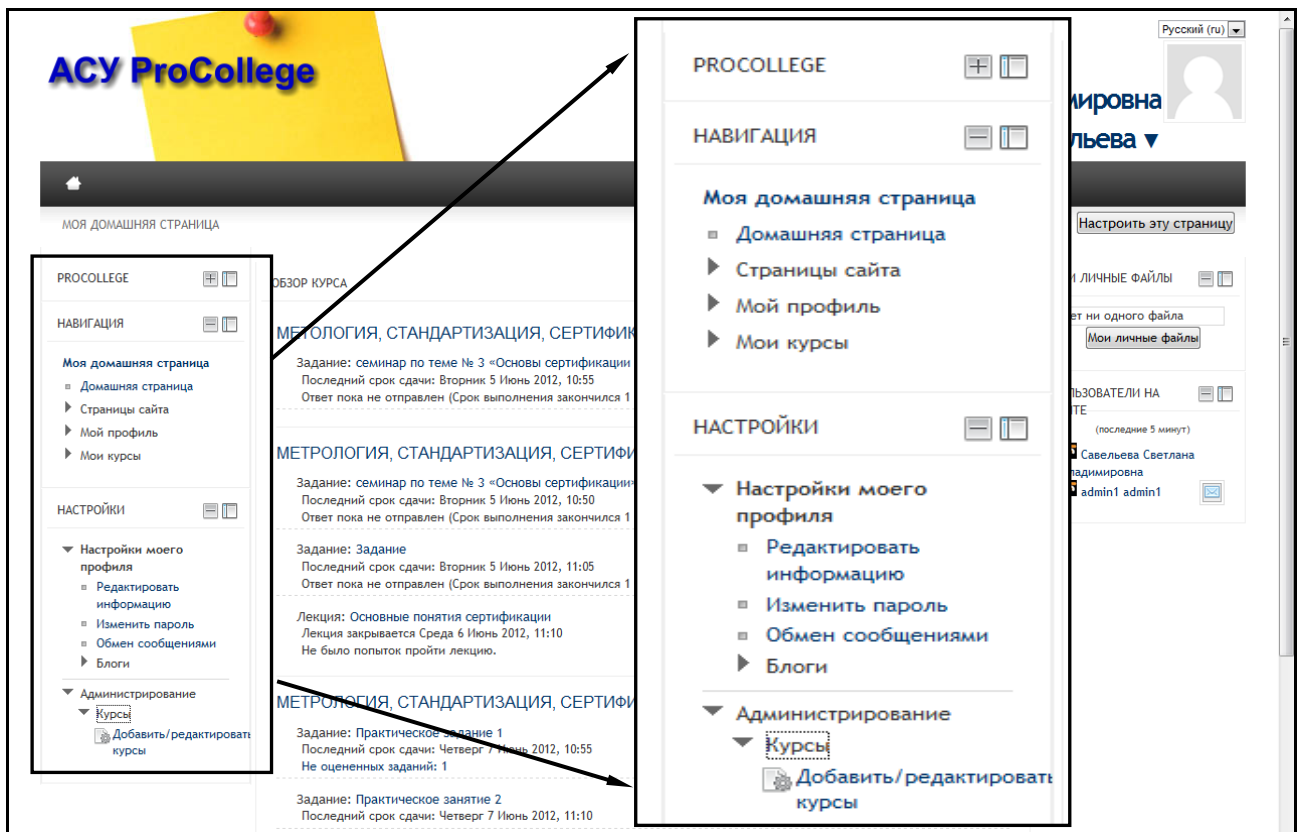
АСУ ProCollege

МОЯ ДОМАШНЯЯ СТРАНИЦА

PROCOLLEGE

НАВИГАЦИЯ

Моя домашняя страница
Домашняя страница
Страницы сайта
Мой профиль
Мои курсы

НАСТРОЙКИ

Настройки моего профиля
Редактировать информацию
Изменить пароль
Обмен сообщениями
Блоги

Администрирование
Курсы
Добавить/редактировать курсы

ОБЗОР КУРСА

МЕТОЛОГИЯ, СТАНДАРТИЗАЦИЯ, СЕРТИФИ
Задание: семинар по теме № 3 «Основы сертификации
Последний срок сдачи: Вторник 5 Июнь 2012, 10:55
Ответ пока не отправлен (Срок выполнения закончился 1

МЕТРОЛОГИЯ, СТАНДАРТИЗАЦИЯ, СЕРТИФИ
Задание: семинар по теме № 3 «Основы сертификации»
Последний срок сдачи: Вторник 5 Июнь 2012, 10:50
Ответ пока не отправлен (Срок выполнения закончился 1

Задание: Задание
Последний срок сдачи: Вторник 5 Июнь 2012, 11:05
Ответ пока не отправлен (Срок выполнения закончился 1

Лекция: Основные понятия сертификации
Лекция закрывается Среда 6 Июнь 2012, 11:10
Не было попыток пройти лекцию.

МЕТРОЛОГИЯ, СТАНДАРТИЗАЦИЯ, СЕРТИФИ
Задание: Практическое задание 1
Последний срок сдачи: Четверг 7 Июнь 2012, 10:55
Не оцененных заданий: 1

Задание: Практическое занятие 2
Последний срок сдачи: Четверг 7 Июнь 2012, 11:10

Русский (ru)
мировна
льева ▾
Настроить эту страницу
И ЛИЧНЫЕ ФАЙЛЫ
ет ни одного файла
Мои личные файлы
ЛЬЗОВАТЕЛИ НА
ТЕ
(последние 5 минут)
Савельева Светлана
ладимировна
admin1 admin1

PROCOLLEGE

НАВИГАЦИЯ

Моя домашняя страница
Домашняя страница
Страницы сайта
Мой профиль
Мои курсы

НАСТРОЙКИ

Настройки моего профиля
Редактировать информацию
Изменить пароль
Обмен сообщениями
Блоги

Администрирование
Курсы
Добавить/редактировать курсы